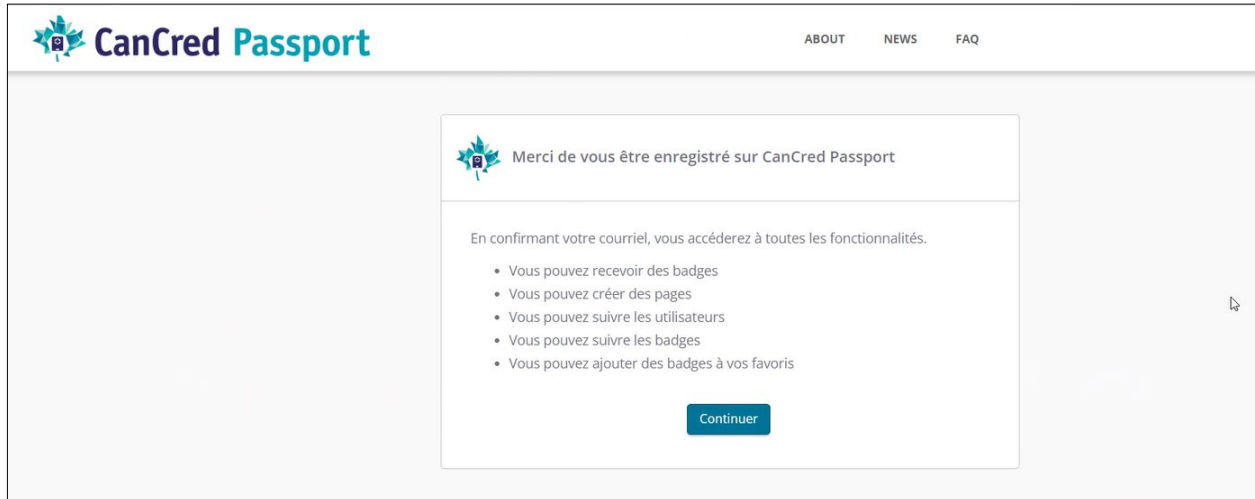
CanCred Passport

ABOUT NEWS FAQ

Merci de vous être enregistré sur CanCred Passport

En confirmant votre courriel, vous accéderez à toutes les fonctionnalités.

- Vous pouvez recevoir des badges
- Vous pouvez créer des pages
- Vous pouvez suivre les utilisateurs
- Vous pouvez suivre les badges
- Vous pouvez ajouter des badges à vos favoris

Continuer